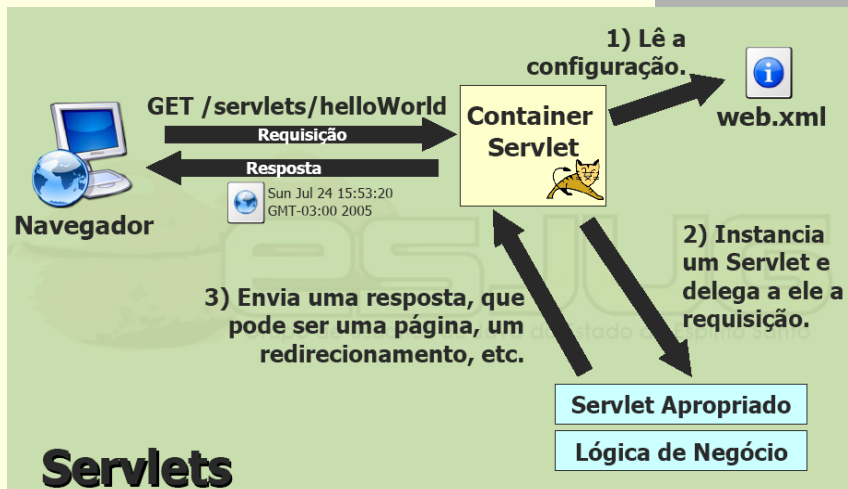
1) Lê a configuração.

web.xml

GET /servlets/helloWorld

Requisição

Container Servlet

Resposta

Sun Jul 24 15:53:20 GMT-03:00 2005

Navegador

2) Instancia um Servlet e delega a ele a requisição.

3) Envia uma resposta, que pode ser uma página, um redirecionamento, etc.

Servlet Apropriado

Lógica de Negócio

Servlets